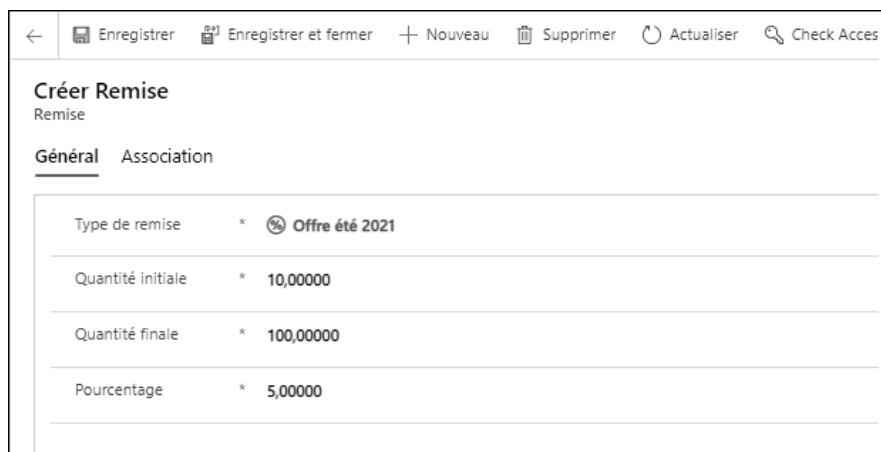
Enregistrer Enregistrer et fermer + Nouveau Supprimer Actualiser Check Acces

Créer Remise
Remise

Général Association

Type de remise * Offre été 2021

Quantité initiale * 10,00000

Quantité finale * 100,00000

Pourcentage * 5,00000